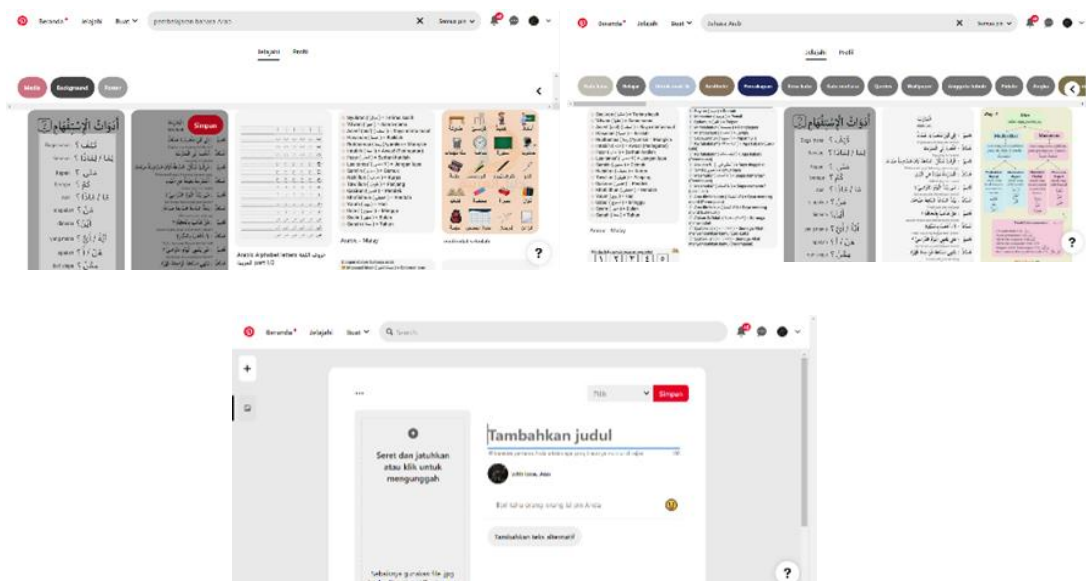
Beranda Jelajahi Buat pembelajaran bahasa Arab Semua pin

Jelajahi Profil

Merah Background Power

أدوات الإستفهام

Simpan

Arabic Alphabet letters حروف اللغة العربية part 1/2

Arabic - Malay

Beranda Jelajahi Buat bahasa Arab Semua pin

Jelajahi Profil

Arabic - Malay

أدوات الإستفهام

Beranda Jelajahi Buat Search

Simpan

Seret dan jatuhkan atau klik untuk mengunggah

Tambahkan judul

Tambahkan teks alternatif

Sebaiknya gunakan file .jpg

?